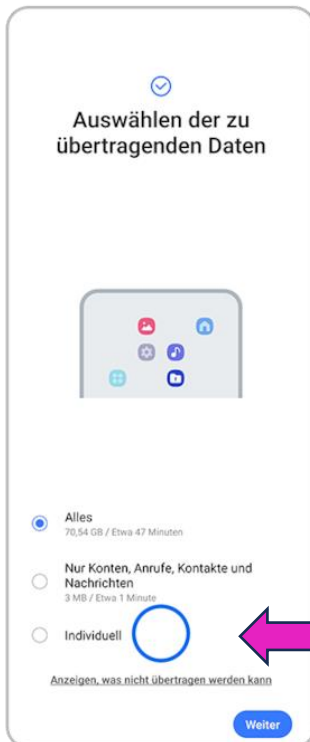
Auswählen der zu übertragenden Daten

Alles
70,54 GB / Etwa 47 Minuten

Nur Konten, Anrufe, Kontakte und Nachrichten
3 MB / Etwa 1 Minute

Individuell

Anzeigen, was nicht übertragen werden kann

Weiter